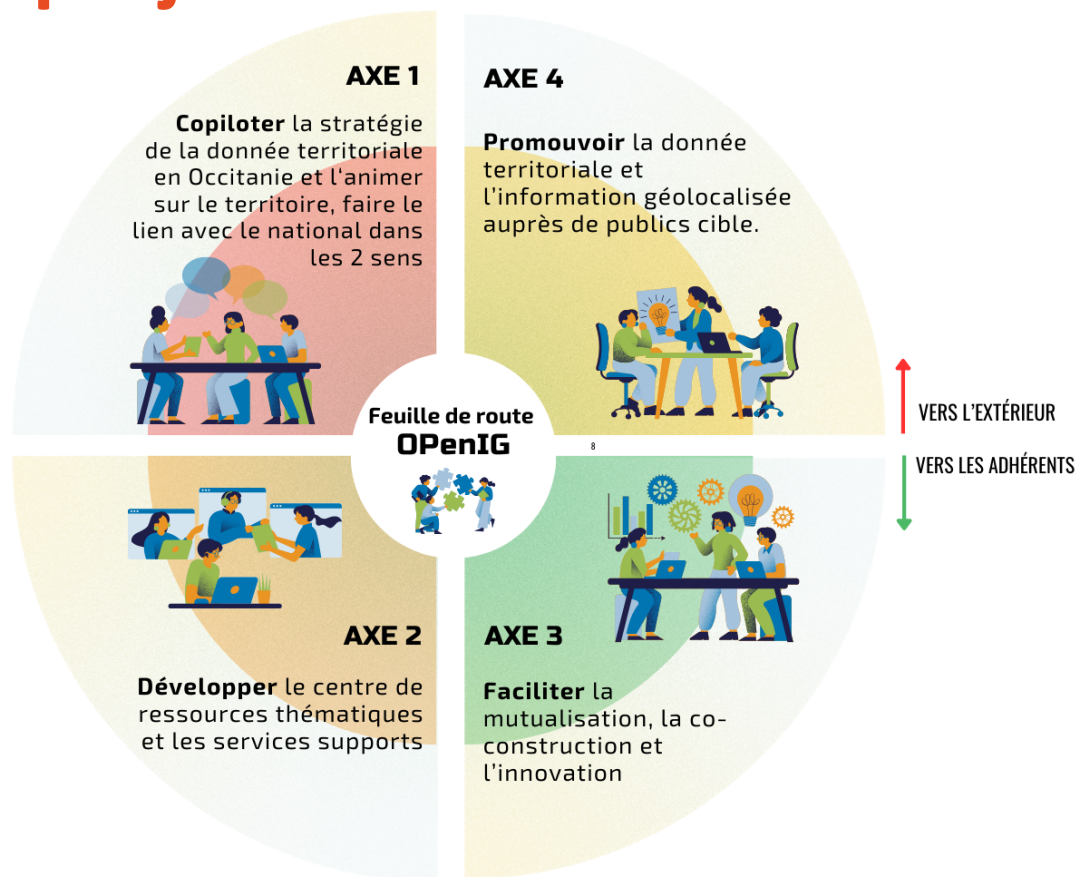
AXE 1

**Copiloter** la stratégie de la donnée territoriale en Occitanie et l'animer sur le territoire, faire le lien avec le national dans les 2 sens

AXE 4

**Promouvoir** la donnée territoriale et l'information géolocalisée auprès de publics cible.

Feuille de route
OPenIG

8

VERS L'EXTÉRIEUR

VERS LES ADHÉRENTS

AXE 2

**Développer** le centre de ressources thématiques et les services supports

AXE 3

**Faciliter** la mutualisation, la co-construction et l'innovation